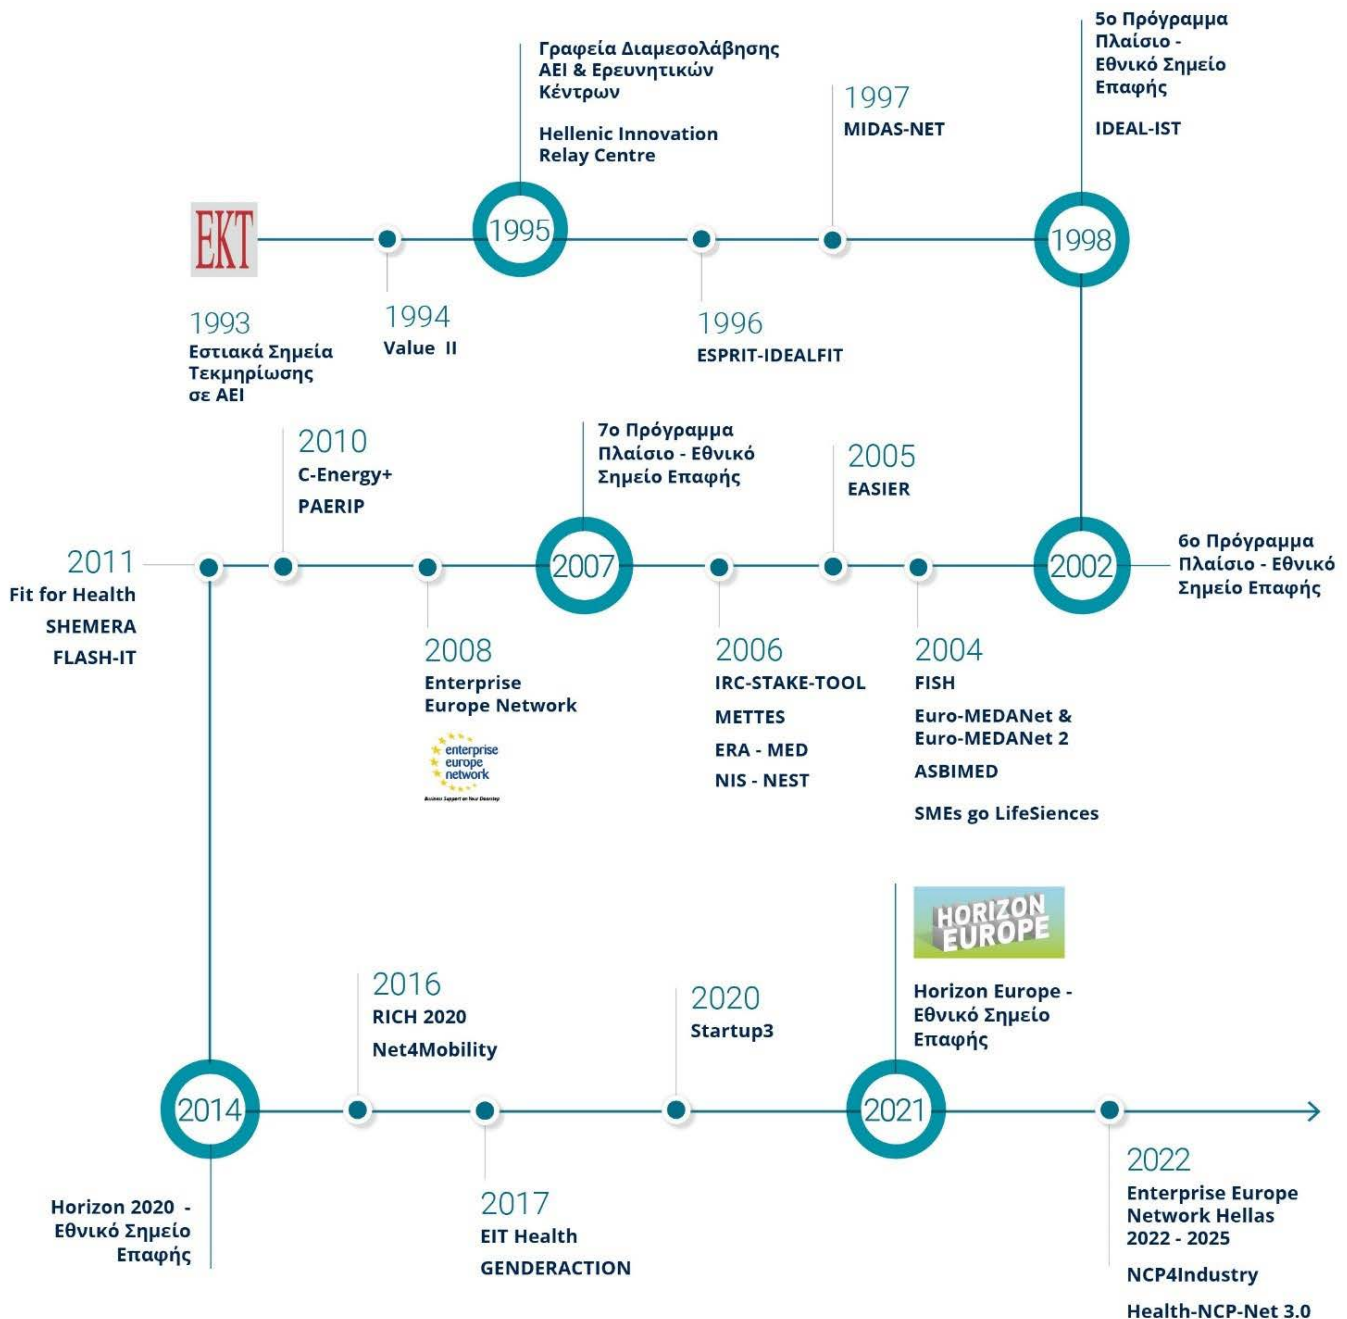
Γραφεία Διαμεσολάβησης ΑΕΙ & Ερευνητικών Κέντρων

Hellenic Innovation Relay Centre

1997
MIDAS-NET

5ο Πρόγραμμα Πλαίσιο - Εθνικό Σημείο Επαφής

IDEAL-IST

EKT

1995

1998

1993
Εστιακά Σημεία Τεκμηρίωσης σε ΑΕΙ

1994
Value II

1996
ESPRIT-IDEALFIT

2010
C-Energy+
PAERIP

7ο Πρόγραμμα Πλαίσιο - Εθνικό Σημείο Επαφής

2005
EASIER

2011
Fit for Health
SHEMERA
FLASH-IT

2007

2002

6ο Πρόγραμμα Πλαίσιο - Εθνικό Σημείο Επαφής

2008
Enterprise Europe Network

enterprise europe network
Business Support on Your Doorstep

2006
IRC-STAKE-TOOL
METTES
ERA - MED
NIS - NEST

2004
FISH
Euro-MEDANet & Euro-MEDANet 2
ASBIMED
SMEs go LifeSiences

HORIZON EUROPE

2016
RICH 2020
Net4Mobility

2020
Startup3

Horizon Europe - Εθνικό Σημείο Επαφής

2014

2021

Horizon 2020 - Εθνικό Σημείο Επαφής

2017
EIT Health
GENDERACTION

2022
Enterprise Europe Network Hellas 2022 - 2025
NCP4Industry
Health-NCP-Net 3.0